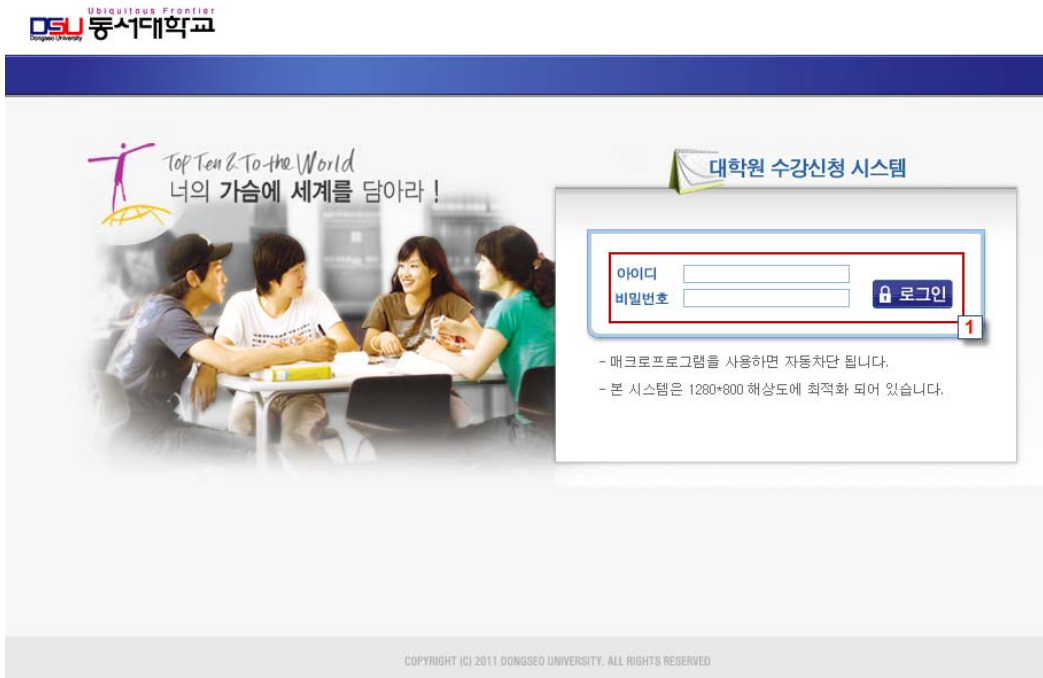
Ubiquitous Frontier
DSU Dongseo University 동서대학교

Top Ten & To the World
너의 가슴에 세계를 담아라 !

대학원 수강신청 시스템

아이디
비밀번호
로그인
1

- 매크로프로그램을 사용하면 자동차단 됩니다.
- 본 시스템은 1280*800 해상도에 최적화 되어 있습니다.

COPYRIGHT (C) 2011 DONGSEO UNIVERSITY. ALL RIGHTS RESERVED